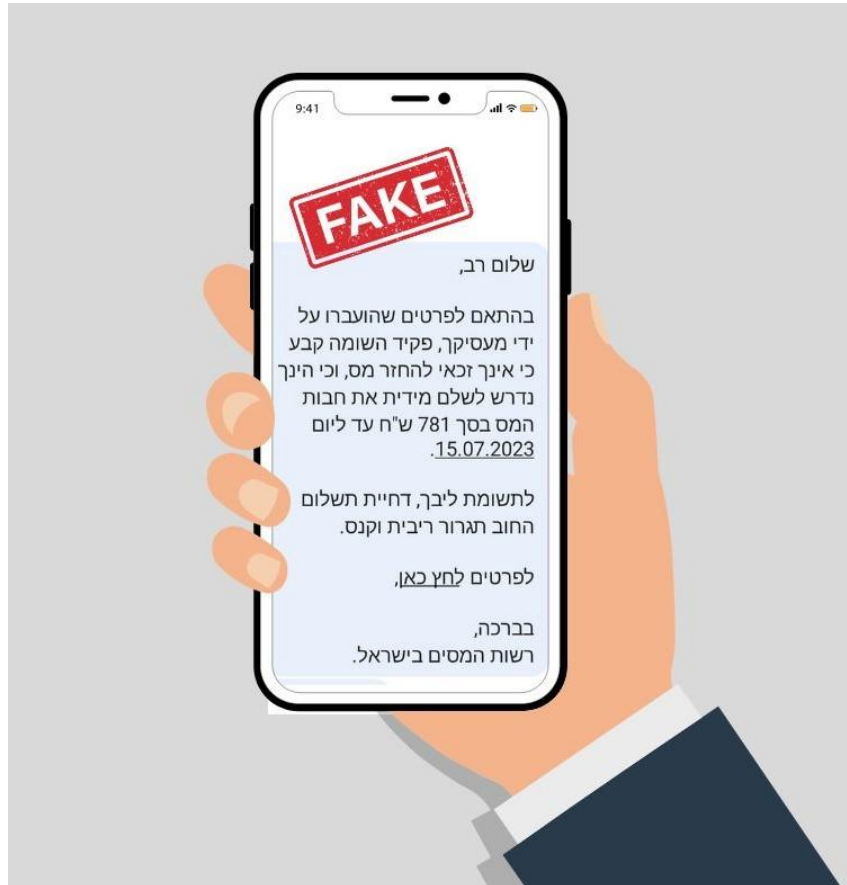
9:41

FAKE

שלום רב,

בהתאם לפרטים שהועברו על ידי מעסיקך, פקיד השומה קבע כי אינך זכאי להחזר מס, וכי הינך נדרש לשלם מידית את חבות המס בסך 781 ש"ח עד ליום 15.07.2023.

לתשומת ליבך, דחיית תשלום החוב תגרור ריבית וקנס.

לפרטים לחץ כאן,

בברכה,
רשות המסים בישראל.